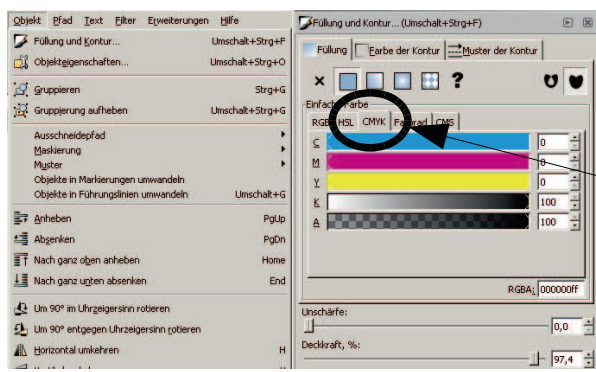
Objekt Pfad Text Filter Erweiterungen Hilfe

Füllung und Kontur... Umschalt+Strg+F
Objekteigenschaften... Umschalt+Strg+O
Gruppieren Strg+G
Gruppierung aufheben Umschalt+Strg+G
Ausschneidepfad
Maskierung
Muster
Objekte in Markierungen umwandeln
Objekte in Führungslinien umwandeln Umschalt+G
Anheben PgUp
Absenken PgDn
Nach ganz oben anheben Home
Nach ganz unten absenken End
Um 90° im Uhrzeigersinn rotieren
Um 90° entgegen Uhrzeigersinn rotieren
Horizontal umkehren H

Füllung und Kontur... (Umschalt+Strg+F)
Füllung | Farbe der Kontur | Muster der Kontur
× ?
Einfache Farbe
RGB | HSL | CMYK | Farbrad | CMS
C 0
M 0
Y 0
K 100
A 100
RGBA: 000000ff
Unschärfe:
0,0
Deckkraft, %:
97,4